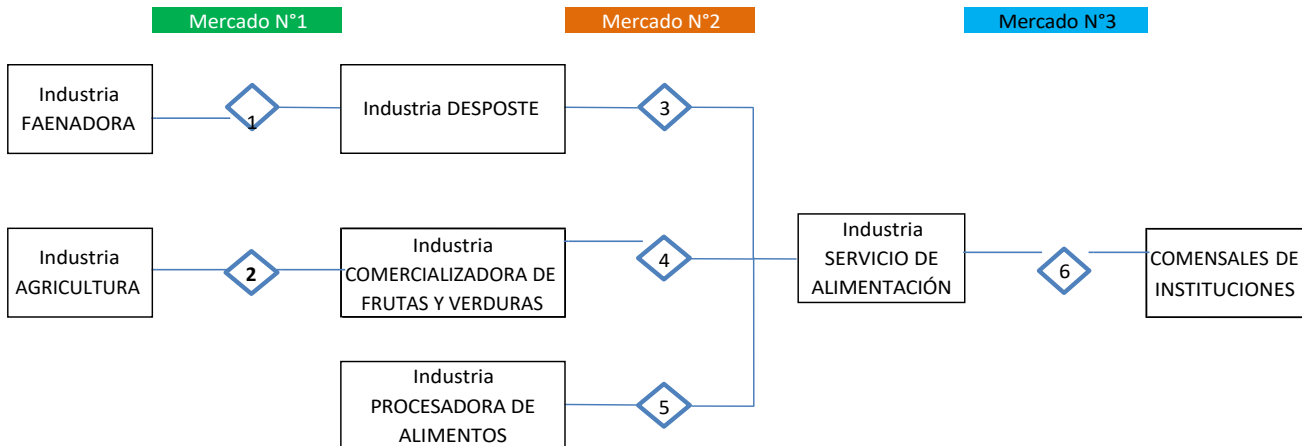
Mercado N°1

Mercado N°2

Mercado N°3

Industria FAENADORA

1

Industria DESPOSTE

3

Industria AGRICULTURA

2

Industria COMERCIALIZADORA DE FRUTAS Y VERDURAS

4

Industria SERVICIO DE ALIMENTACIÓN

6

COMENSALES DE INSTITUCIONES

Industria PROCESADORA DE ALIMENTOS

5